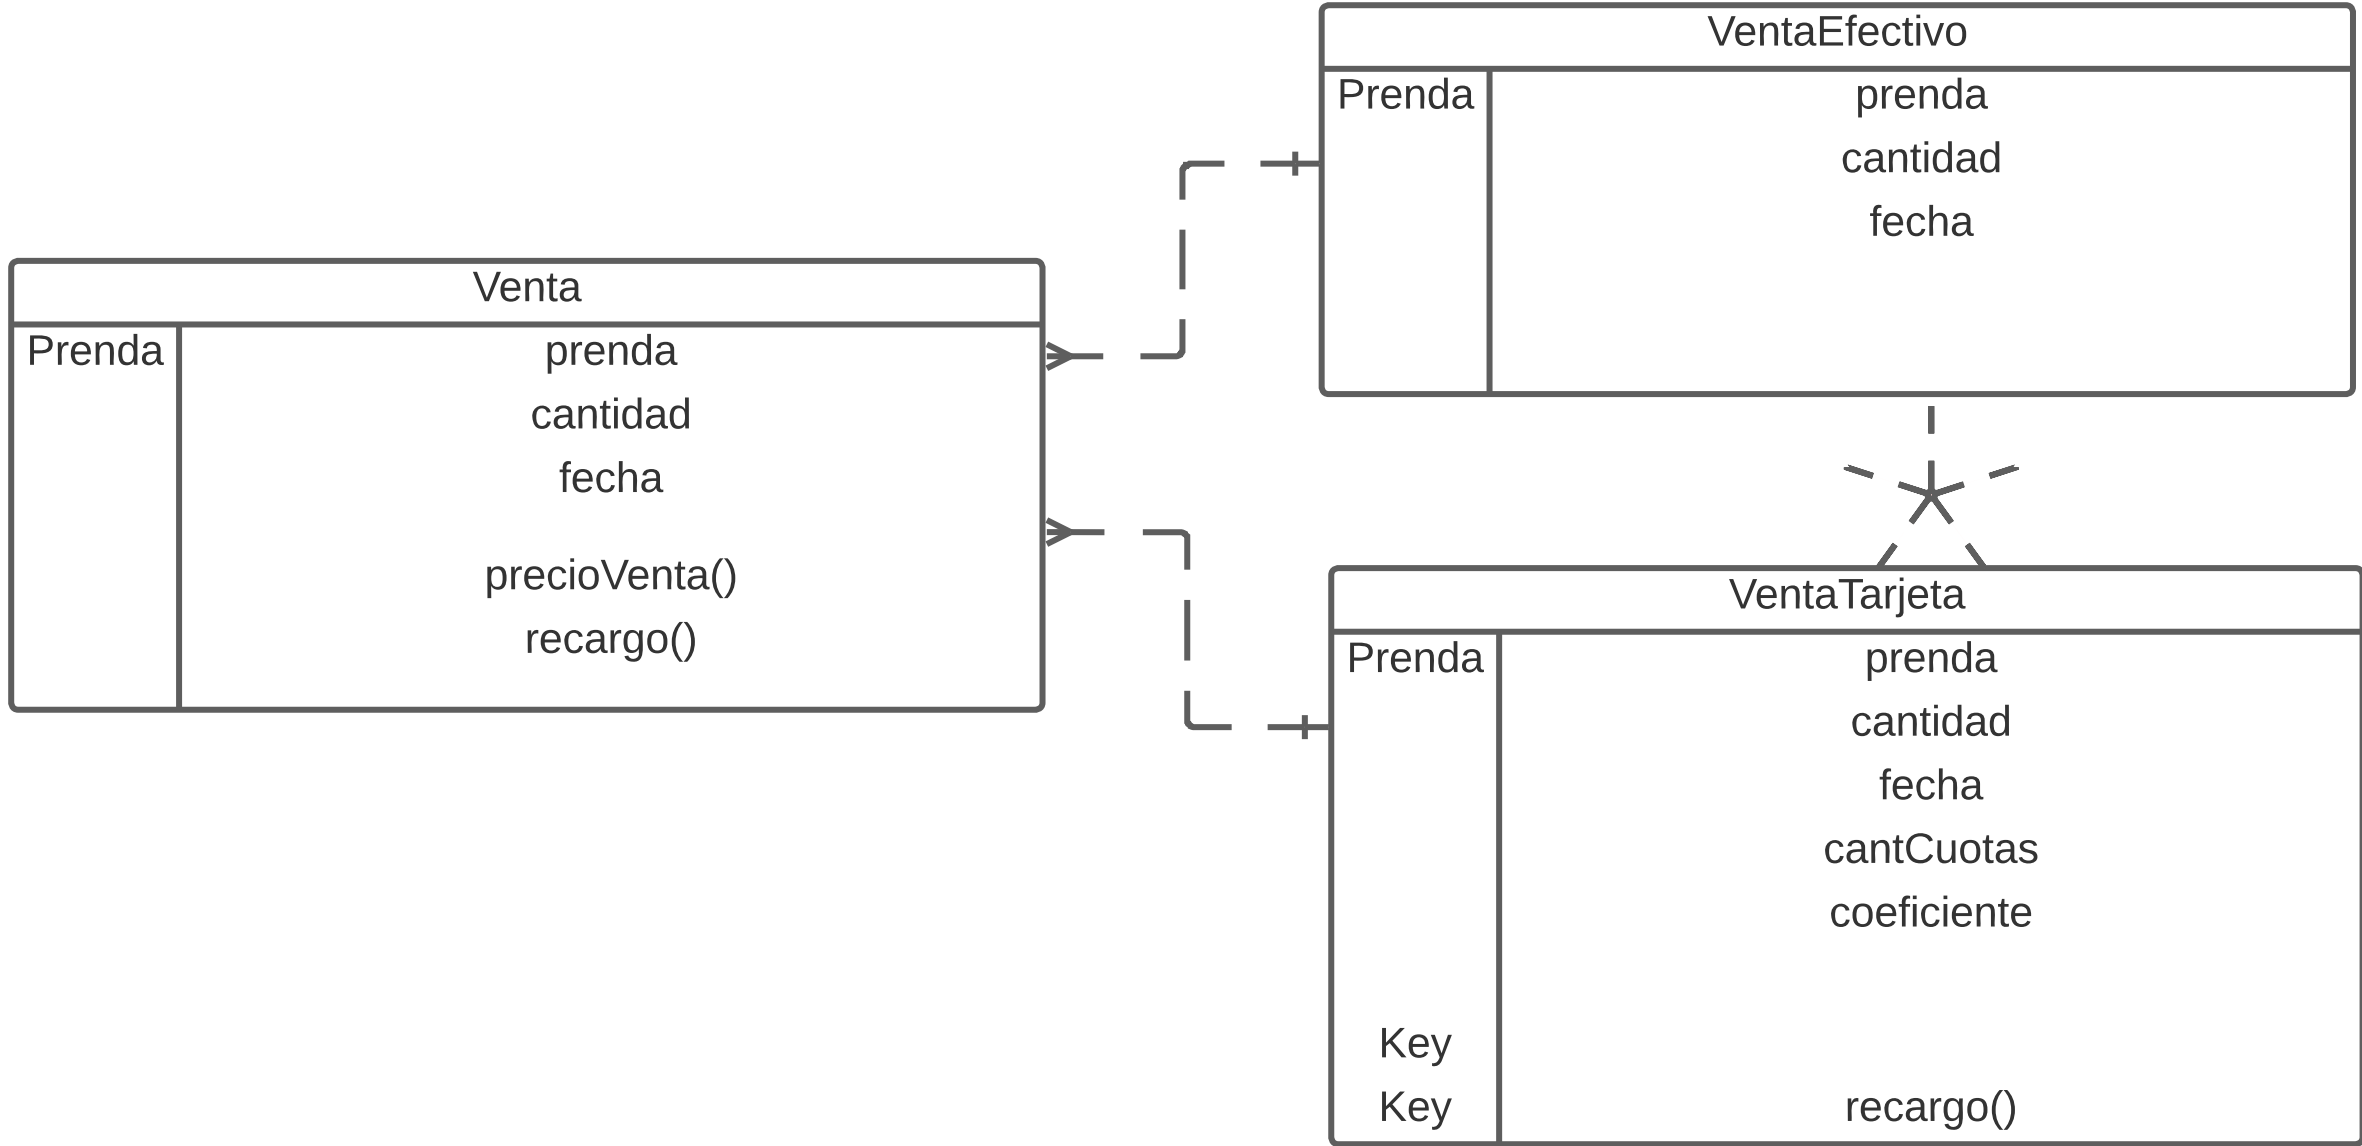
VentaEfectivo

| Prenda | prenda |
|---|---|
| | cantidad |
| | fecha |

Venta

| Prenda | prenda |
|---|---|
| | cantidad |
| | fecha |
| | precioVenta() |
| | recargo() |

VentaTarjeta

| Prenda | prenda |
|---|---|
| | cantidad |
| | fecha |
| | cantCuotas |
| | coeficiente |
| Key | |
| Key | recargo() |